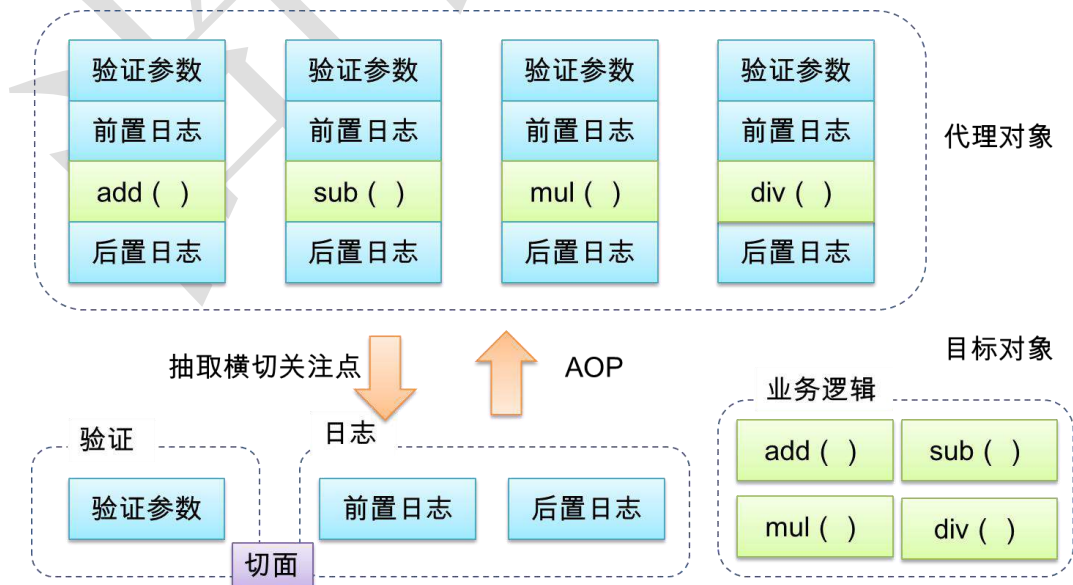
验证参数
前置日志
add（ ）
后置日志

验证参数
前置日志
sub（ ）
后置日志

验证参数
前置日志
mul（ ）
后置日志

验证参数
前置日志
div（ ）
后置日志

代理对象

抽取横切关注点

AOP

目标对象

业务逻辑

验证
验证参数

日志
前置日志
后置日志

切面

add（ ）
sub（ ）
mul（ ）
div（ ）